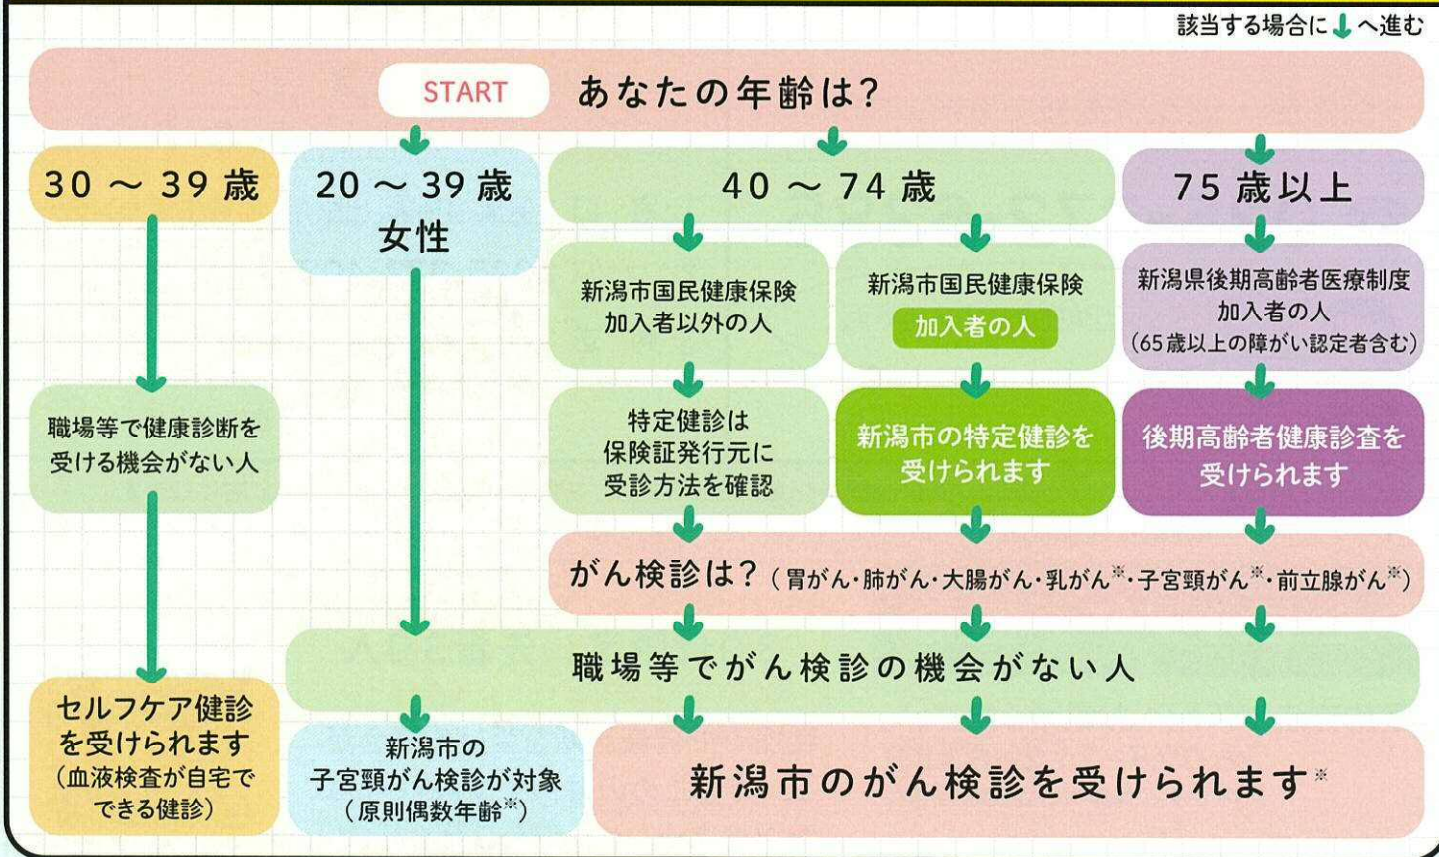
該当する場合に↓へ進む

START あなたの年齢は?

30 ～ 39 歳

20 ～ 39 歳 女性

40 ～ 74 歳

75 歳以上

新潟市国民健康保険 加入者以外の人

新潟市国民健康保険 加入者の人

新潟県後期高齢者医療制度 加入者の人 (65歳以上の障がい認定者含む)

職場等で健康診断を受ける機会がない人

特定健診は 保険証発行元に 受診方法を確認

新潟市の特定健診を 受けられます

後期高齢者健康診査を 受けられます

がん検診は? (胃がん・肺がん・大腸がん・乳がん※・子宮頸がん※・前立腺がん※)

職場等でがん検診の機会がない人

セルフケア健診を受けられます (血液検査が自宅でできる健診)

新潟市の 子宮頸がん検診が対象 (原則偶数年齢※)

新潟市のがん検診を受けられます※